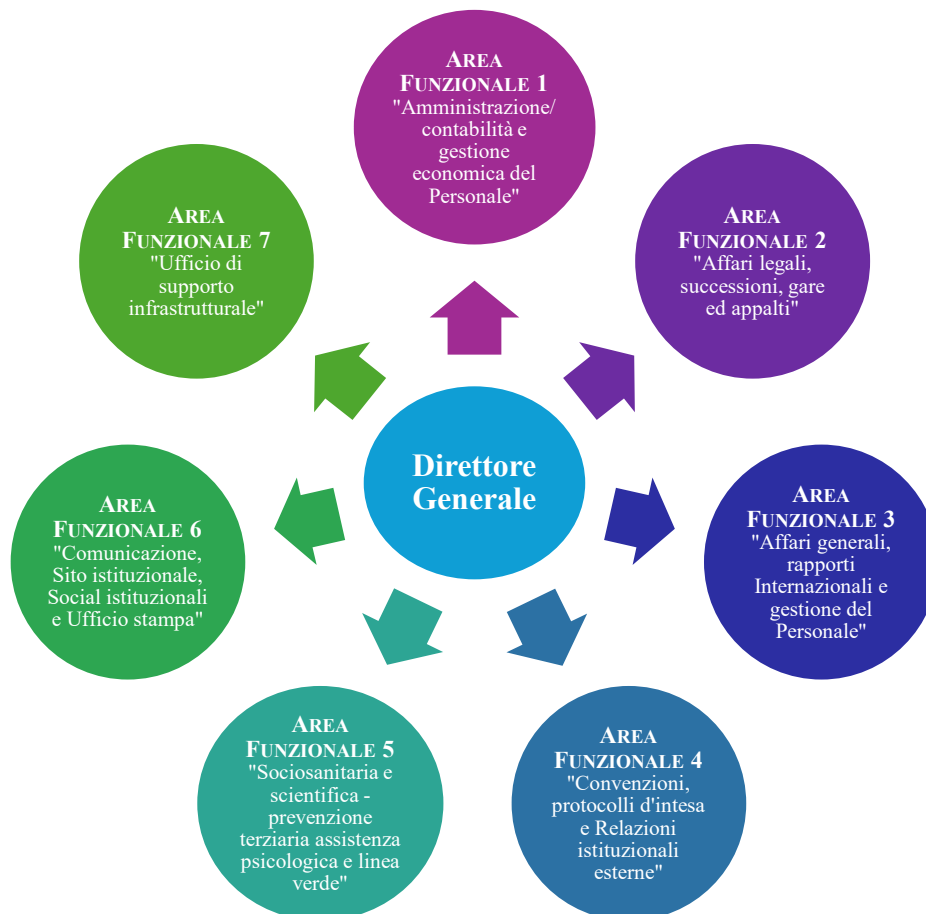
AREA FUNZIONALE 1
"Amministrazione/ contabilità e gestione economica del Personale"

AREA FUNZIONALE 7
"Ufficio di supporto infrastrutturale"

AREA FUNZIONALE 2
"Affari legali, successioni, gare ed appalti"

Direttore Generale

AREA FUNZIONALE 6
"Comunicazione, Sito istituzionale, Social istituzionali e Ufficio stampa"

AREA FUNZIONALE 3
"Affari generali, rapporti Internazionali e gestione del Personale"

AREA FUNZIONALE 5
"Sociosanitaria e scientifica - prevenzione terziaria assistenza psicologica e linea verde"

AREA FUNZIONALE 4
"Convenzioni, protocolli d'intesa e Relazioni istituzionali esterne"